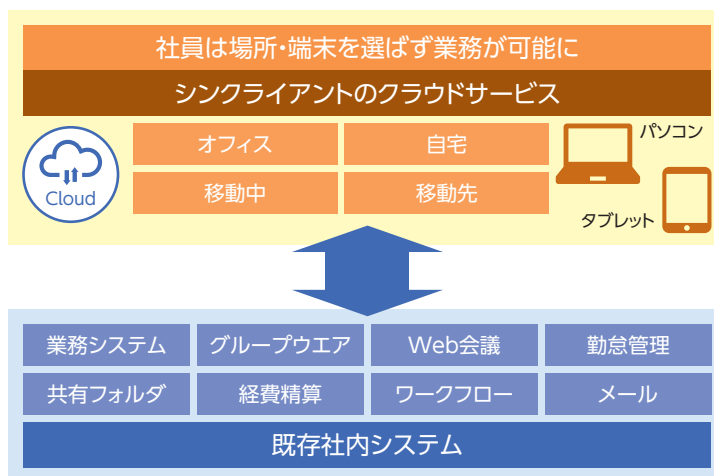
社員は場所・端末を選ばず業務が可能に

シンクライアントのクラウドサービス

Cloud

オフィス

自宅

移動中

移動先

パソコン

タブレット

業務システム

グループウエア

Web会議

勤怠管理

共有フォルダ

経費精算

ワークフロー

メール

既存社内システム